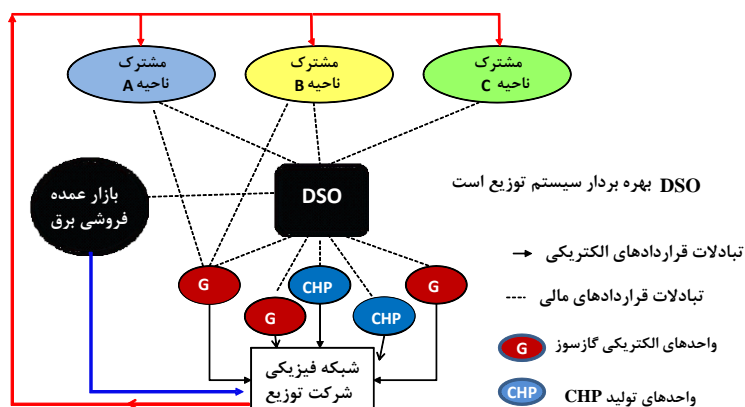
مشترک
ناحیه A

مشترک
ناحیه B

مشترک
ناحیه C

بازار عمده
فروشی برق

DSO

G

CHP

G

CHP

G

شبکه فیزیکی
شرکت توزیع

DSO بهره بردار سیستم توزیع است

تبادلات قراردادهای الکتریکی

تبادلات قراردادهای مالی

G واحدهای الکتریکی گازسوز

CHP واحدهای تولید CHP